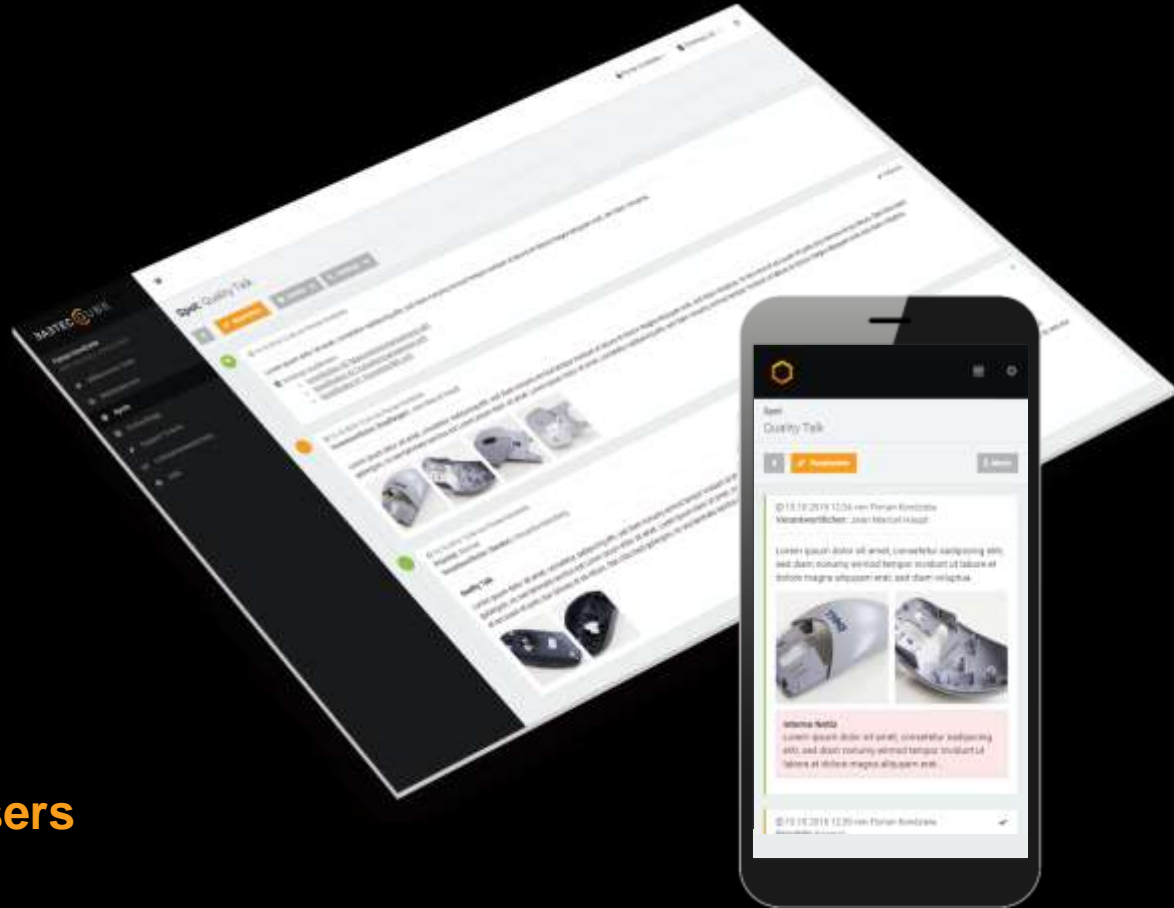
ers

Spot
Quality Talk

Verantwortlichen: Jean Marcel Haupt

Lorem ipsum dolor sit amet, consetetur sadipscing elitr, sed diam nonumy eirmod tempor invidunt ut labore et dolore magna aliquyam erat, sed diam voluptua.

Interne Notiz
Lorem ipsum dolor sit amet, consetetur sadipscing elitr, sed diam nonumy eirmod tempor invidunt ut labore et dolore magna aliquyam erat.

Spot: Quality Talk

Quality Talk